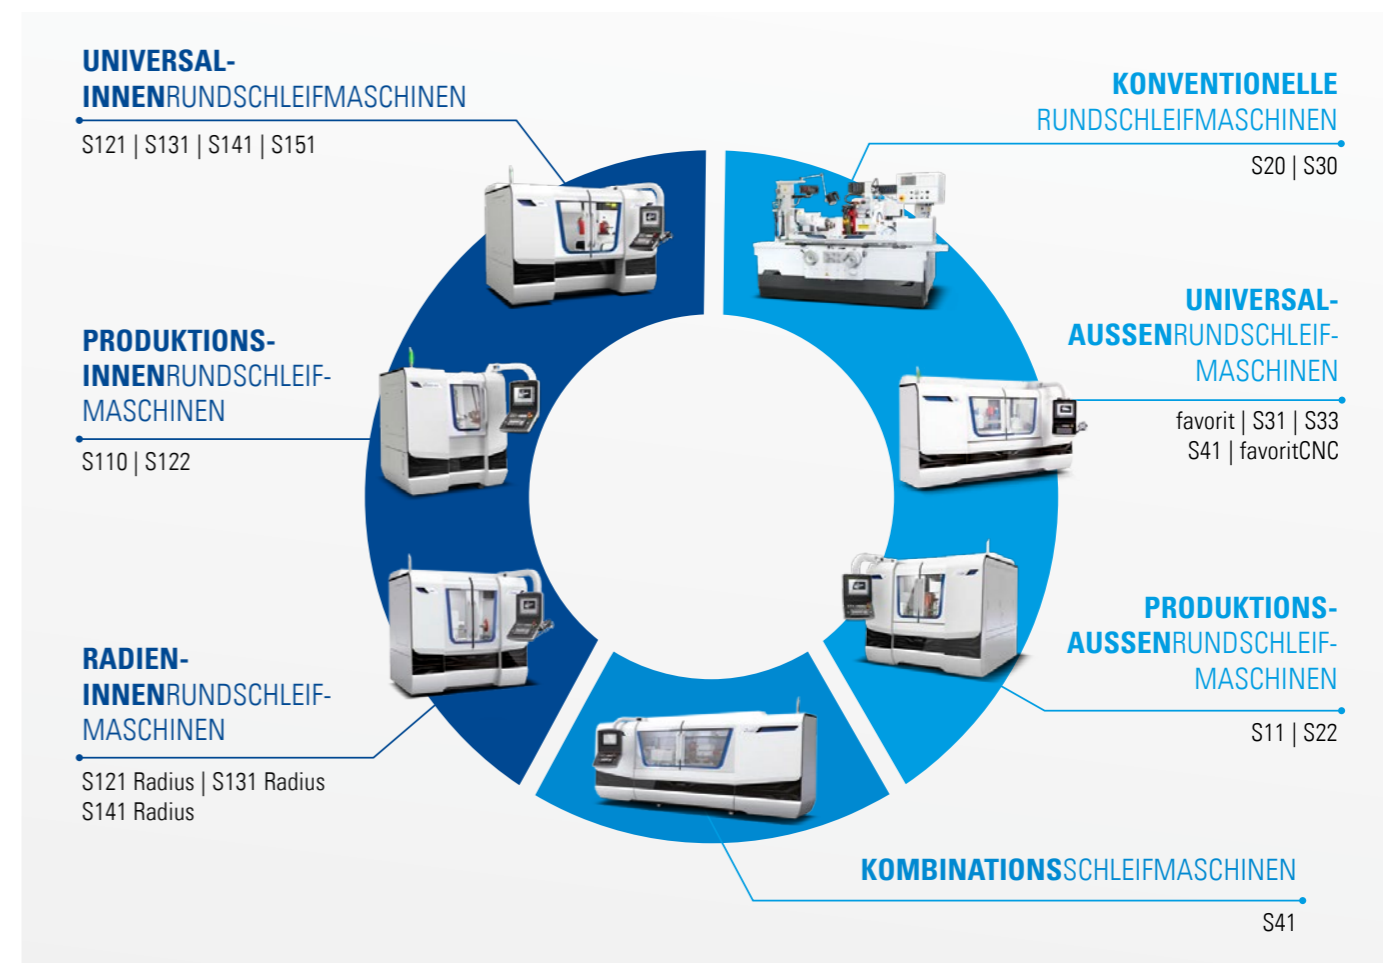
UNIVERSAL-
INNENRUNDSCHLEIFMASCHINEN

S121 | S131 | S141 | S151

KONVENTIONELLE
RUNDSCHLEIFMASCHINEN

S20 | S30

PRODUKTIONS-
INNENRUNDSCHLEIF-
MASCHINEN

S110 | S122

UNIVERSAL-
AUSSENRUNDSCHLEIF-
MASCHINEN

favorit | S31 | S33
S41 | favoritCNC

RADIEN-
INNENRUNDSCHLEIF-
MASCHINEN

S121 Radius | S131 Radius
S141 Radius

PRODUKTIONS-
AUSSENRUNDSCHLEIF-
MASCHINEN

S11 | S22

KOMBINATIONSSCHLEIFMASCHINEN

S41